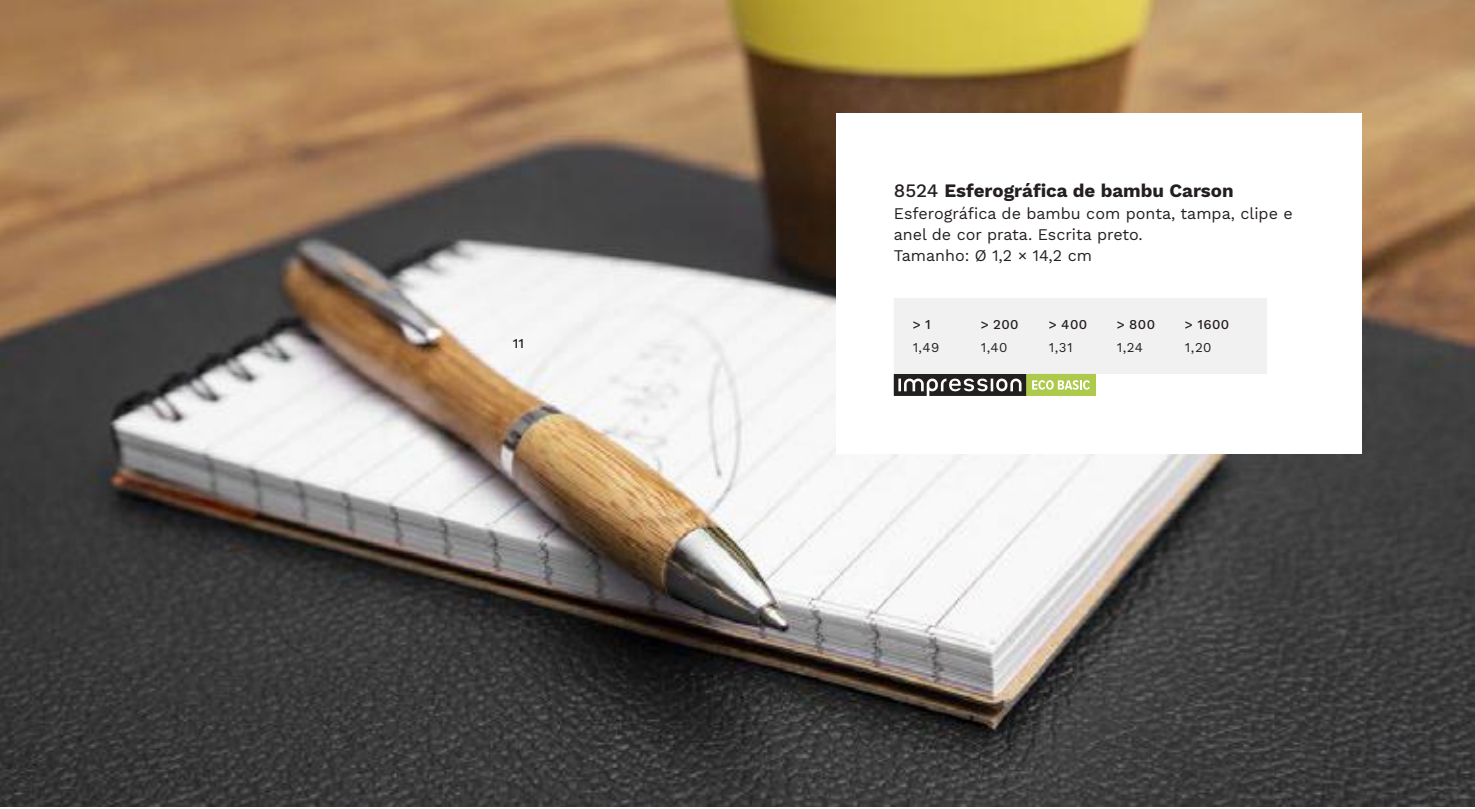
11

8524 **Esferográfica de bambu Carson**
Esferográfica de bambu com ponta, tampa, clipe e anel de cor prata. Escrita preto.
Tamanho: Ø 1,2 × 14,2 cm

| > 1 | > 200 | > 400 | > 800 | > 1600 |
|---|---|---|---|---|
| 1,49 | 1,40 | 1,31 | 1,24 | 1,20 |

impression ECO BASIC